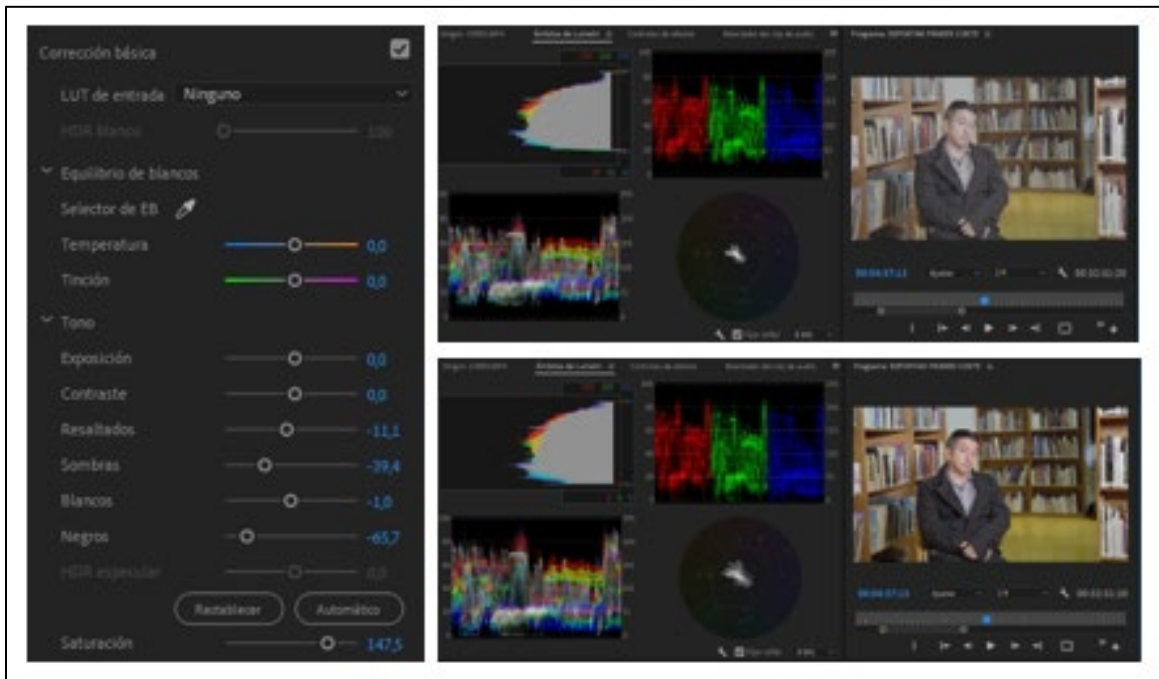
Corrección básica

LUT de entrada Ninguno

HDR blanco 100

Equilibrio de blancos

Selector de EB

Temperatura 0,0

Tinción 0,0

Tono

Exposición 0,0

Contraste 0,0

Resaltados -11,1

Sombras -39,4

Blancos -1,0

Negros -65,7

HDR especular 0,0

Restablecer Automático

Saturación 147,5

Ámbitos de Lumetri

Programa: REPORTAJE PRIMER CORTE

00:04:07:13

Ajustar

1/4

00:03:51:20

Ámbitos de Lumetri

Programa: REPORTAJE PRIMER CORTE

00:04:07:13

Ajustar

1/4

00:03:51:20